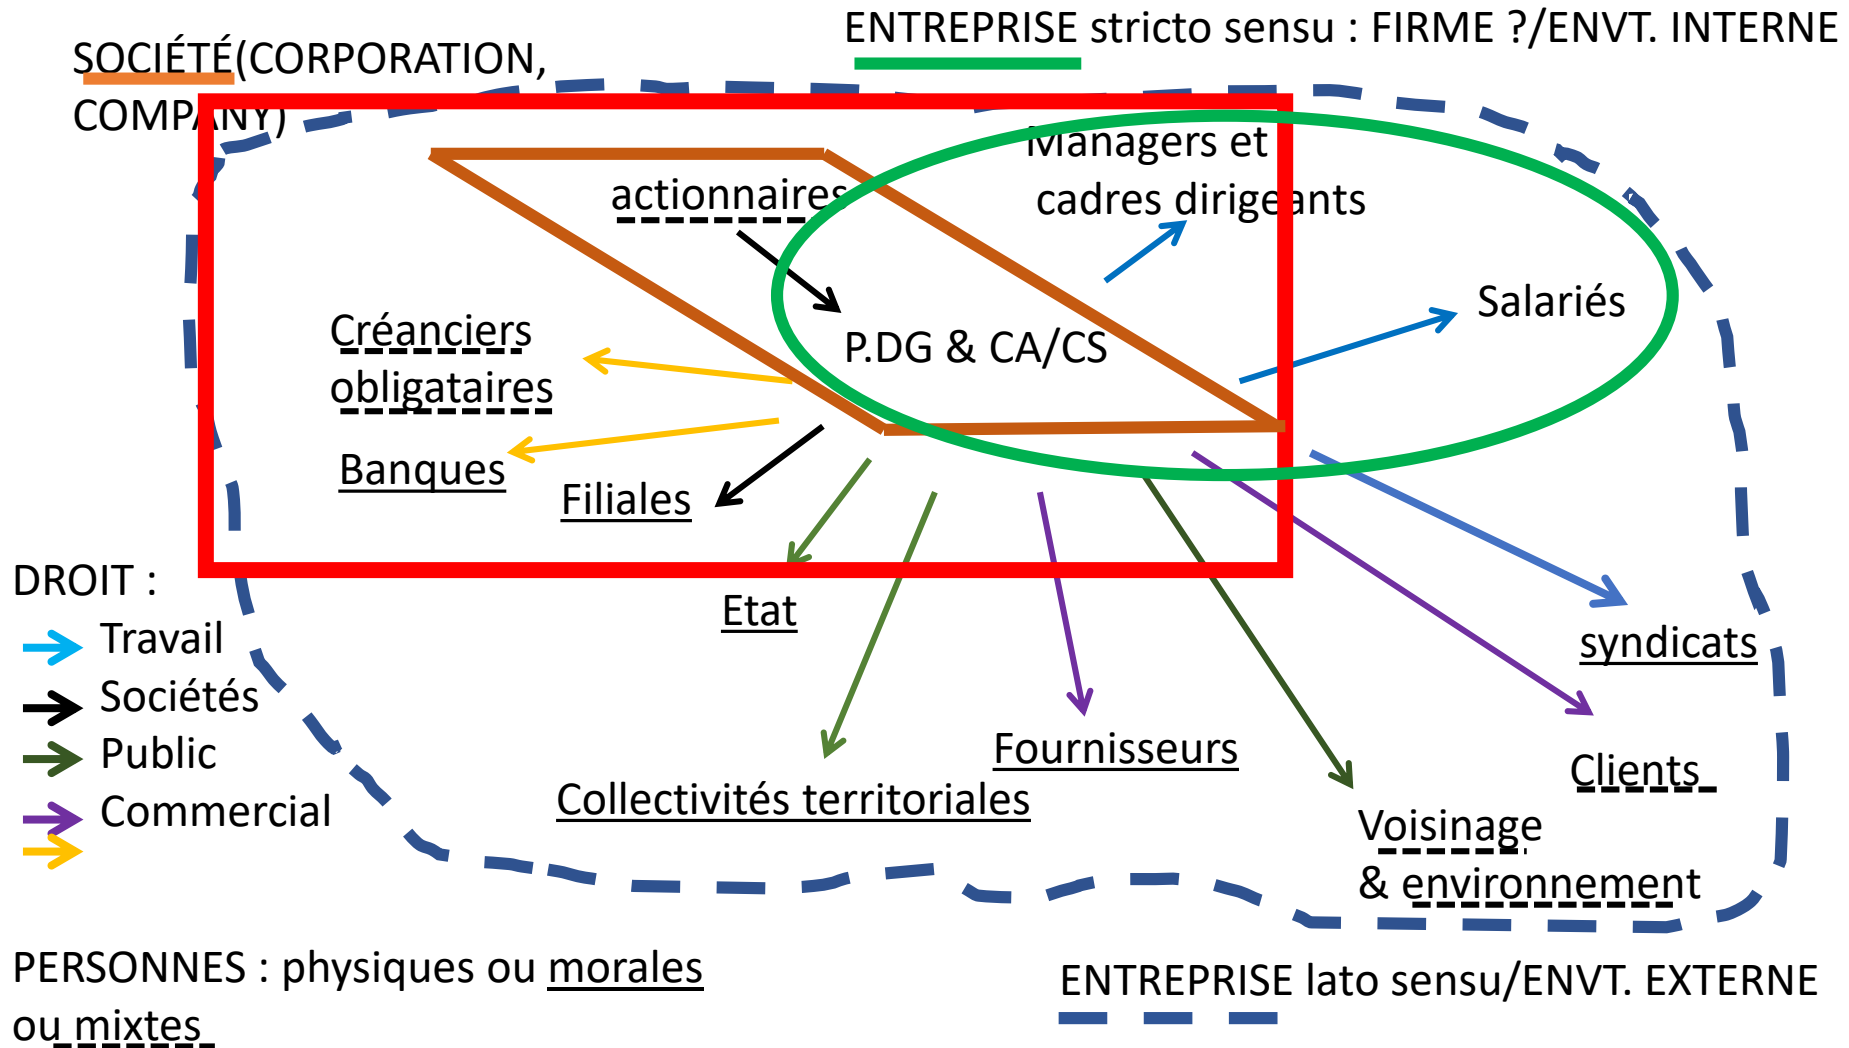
ENTREPRISE stricto sensu : FIRME ?/ENVT. INTERNE

SOCIÉTÉ(CORPORATION, COMPANY)

Managers et cadres dirigeants

actionnaires

Salariés

P.DG & CA/CS

Créanciers obligataires

Banques

Filiales

Etat

syndicats

DROIT :
Travail
Sociétés
Public
Commercial

Fournisseurs

Clients

Collectivités territoriales

Voisinage & environnement

PERSONNES : physiques ou morales ou mixtes

ENTREPRISE lato sensu/ENVT. EXTERNE